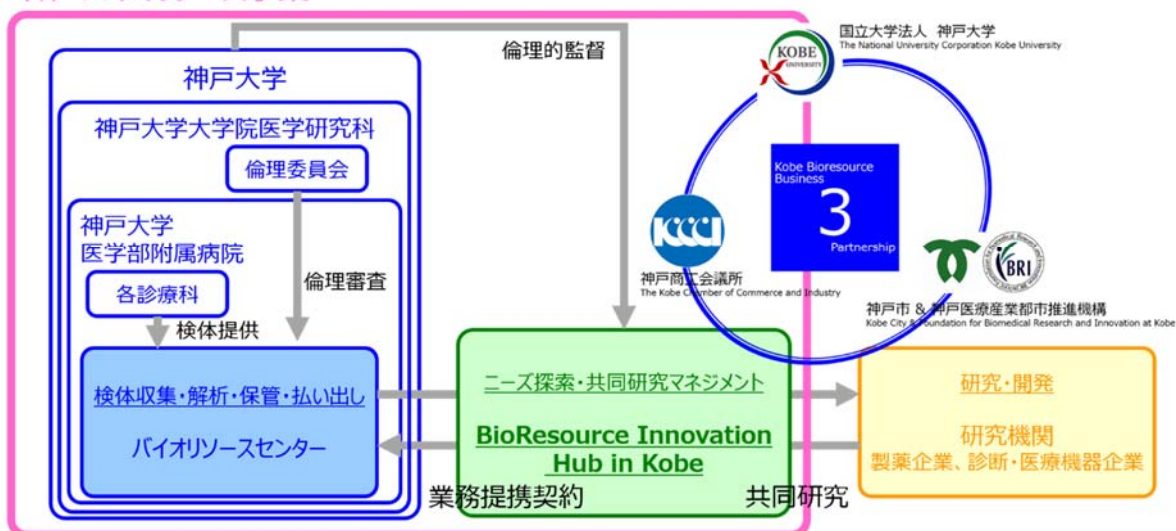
倫理的監督

神戸大学

神戸大学大学院医学研究科

倫理委員会

神戸大学 医学部附属病院

各診療科

倫理審査

検体提供

検体収集・解析・保管・払い出し

バイオリソースセンター

国立大学法人 神戸大学
The National University Corporation Kobe University

KOBE UNIVERSITY

Kobe Bioresource Business

3

Partnership

KCCI

神戸商工会議所
The Kobe Chamber of Commerce and Industry

BRI

神戸市 & 神戸医療産業都市推進機構
Kobe City & Foundation for Biomedical Research and Innovation at Kobe

ニーズ探索・共同研究マネジメント

BioResource Innovation Hub in Kobe

業務提携契約

共同研究

研究・開発

研究機関
製薬企業、診断・医療機器企業